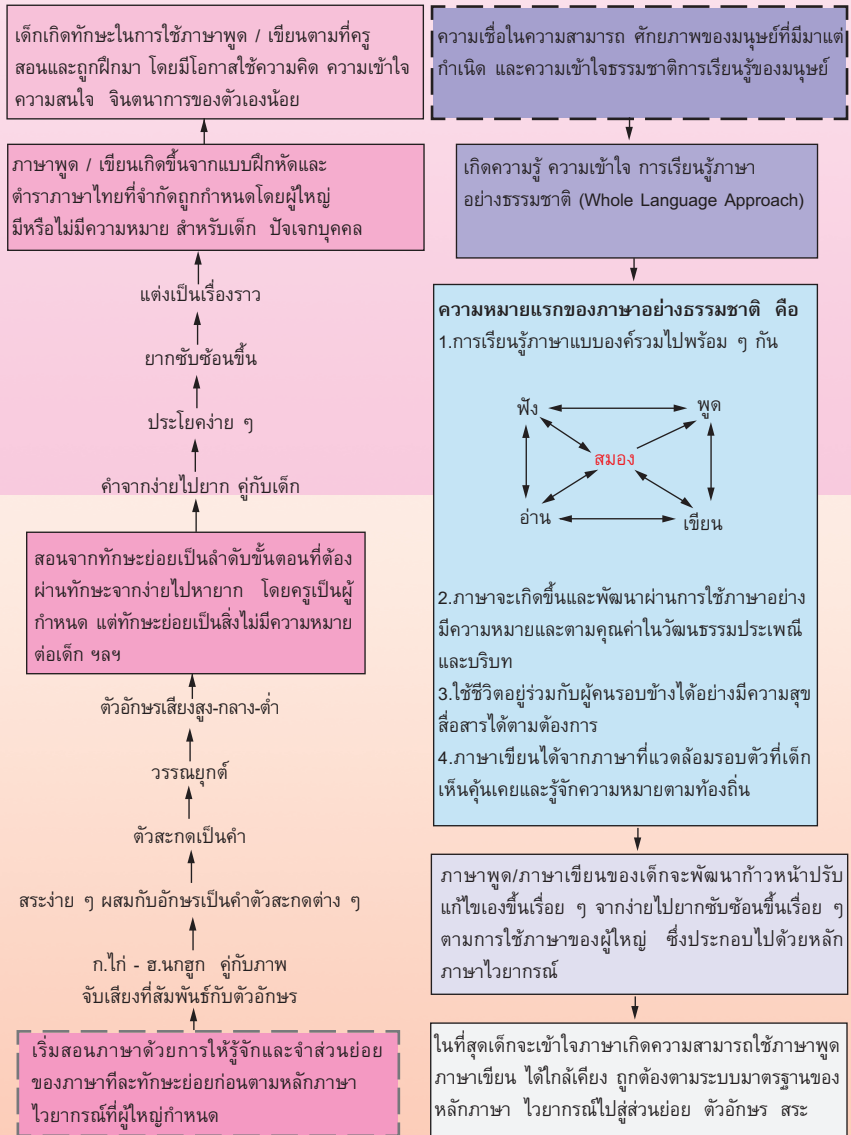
เด็กเกิดทักษะในการใช้ภาษาพูด / เขียนตามที่ครูสอนและถูกฝึกมา โดยมีโอกาสใช้ความคิด ความเข้าใจ ความสนใจ จินตนาการของตัวเองน้อย

ภาษาพูด / เขียนเกิดขึ้นจากแบบฝึกหัดและตำราภาษาไทยที่จำกัดถูกกำหนดโดยผู้ใหญ่ มีหรือไม่มีความหมาย สำหรับเด็ก ปัจเจกบุคคล

แต่งเป็นเรื่องราว

ยากซับซ้อนขึ้น

ประโยคง่าย ๆ

คำจากง่ายไปยาก คู่กับเด็ก

สอนจากทักษะย่อยเป็นลำดับขั้นตอนที่ต้องผ่านทักษะจากง่ายไปหายาก โดยครูเป็นผู้กำหนด แต่ทักษะย่อยเป็นสิ่งไม่มีความหมายต่อเด็ก ฯลฯ

ตัวอักษรเสียงสูง-กลาง-ต่ำ

วรรณยุกต์

ตัวสะกดเป็นคำ

สระง่าย ๆ ผสมกับอักษรเป็นคำตัวสะกดต่าง ๆ

ก.ไก่ - ฮ.นกฮูก คู่กับภาพ
จับเสียงที่สัมพันธ์กับตัวอักษร

เริ่มสอนภาษาด้วยการให้รู้จักและจำส่วนย่อยของภาษาที่ละทักษะย่อยก่อนตามหลักภาษาไวยากรณ์ที่ผู้ใหญ่กำหนด

ความเชื่อในความสามารถ ศักยภาพของมนุษย์ที่มีมาแต่กำเนิด และความเข้าใจธรรมชาติการเรียนรู้ของมนุษย์

เกิดความรู้ ความเข้าใจ การเรียนรู้ภาษาอย่างธรรมชาติ (Whole Language Approach)

ความหมายแรกของภาษาอย่างธรรมชาติ คือ
1.การเรียนรู้ภาษาแบบองค์รวมไปพร้อม ๆ กัน

ฟัง
พูด
สมอง
อ่าน
เขียน

2.ภาษาจะเกิดขึ้นและพัฒนาผ่านการใช้ภาษาอย่างมีความหมายและตามคุณค่าในวัฒนธรรมประเพณีและบริบท
3.ใช้ชีวิตอยู่ร่วมกับผู้คนรอบข้างได้อย่างมีความสุข สื่อสารได้ตามต้องการ
4.ภาษาเขียนได้จากภาษาที่แวดล้อมรอบตัวที่เด็กเห็นคุ้นเคยและรู้จักความหมายตามท้องถิ่น

ภาษาพูด/ภาษาเขียนของเด็กจะพัฒนาก้าวหน้าปรับแก้ไขเองขึ้นเรื่อย ๆ จากง่ายไปยากซับซ้อนขึ้นเรื่อย ๆ ตามการใช้ภาษาของผู้ใหญ่ ซึ่งประกอบไปด้วยหลักภาษาไวยากรณ์

ในที่สุดเด็กจะเข้าใจภาษาเกิดความสามารถใช้ภาษาพูด ภาษาเขียน ได้ใกล้เคียง ถูกต้องตามระบบมาตรฐานของหลักภาษา ไวยากรณ์ไปสู่ส่วนย่อย ตัวอักษร สระ